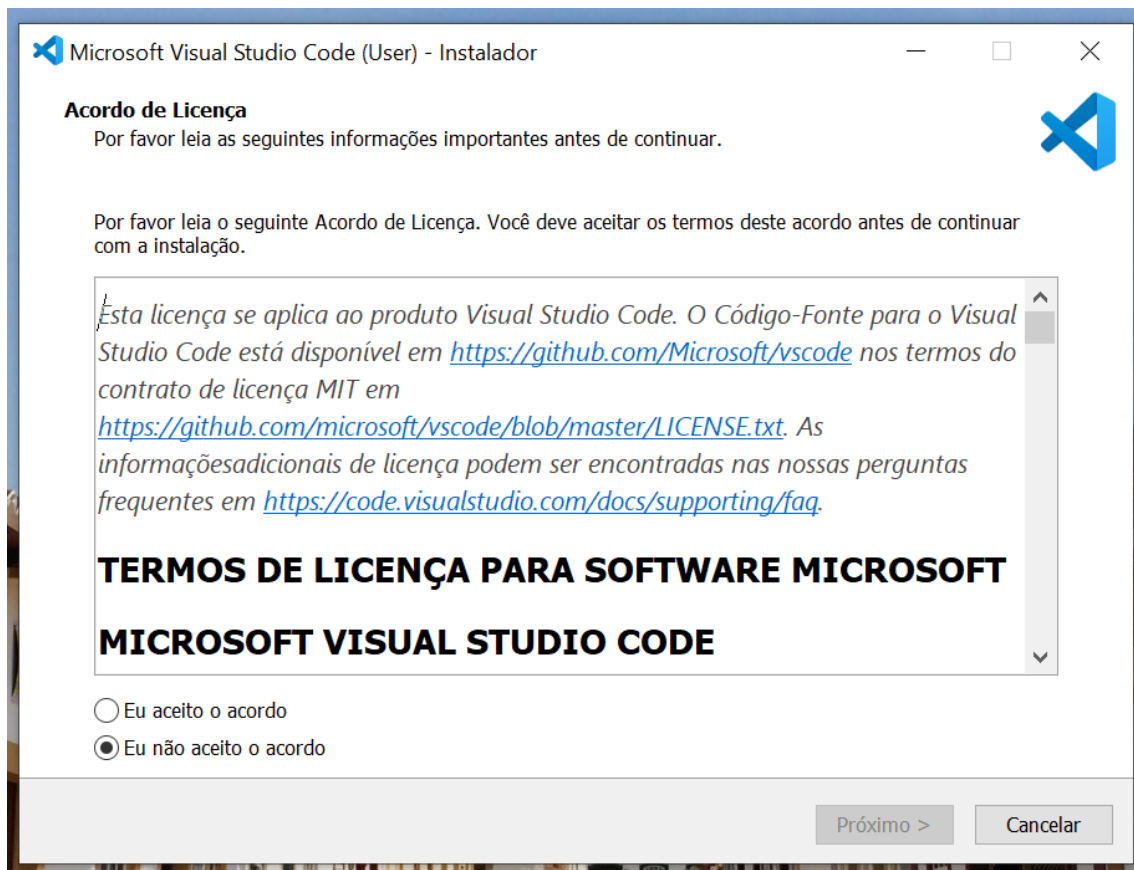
Microsoft Visual Studio Code (User) - Instalador

Acordo de Licença
Por favor leia as seguintes informações importantes antes de continuar.

Por favor leia o seguinte Acordo de Licença. Você deve aceitar os termos deste acordo antes de continuar com a instalação.

Esta licença se aplica ao produto Visual Studio Code. O Código-Fonte para o Visual Studio Code está disponível em https://github.com/Microsoft/vscode nos termos do contrato de licença MIT em https://github.com/microsoft/vscode/blob/master/LICENSE.txt. As informaçõesadicionais de licença podem ser encontradas nas nossas perguntas frequentes em https://code.visualstudio.com/docs/supporting/faq.

TERMOS DE LICENÇA PARA SOFTWARE MICROSOFT

MICROSOFT VISUAL STUDIO CODE

Eu aceito o acordo
Eu não aceito o acordo

Próximo >
Cancelar